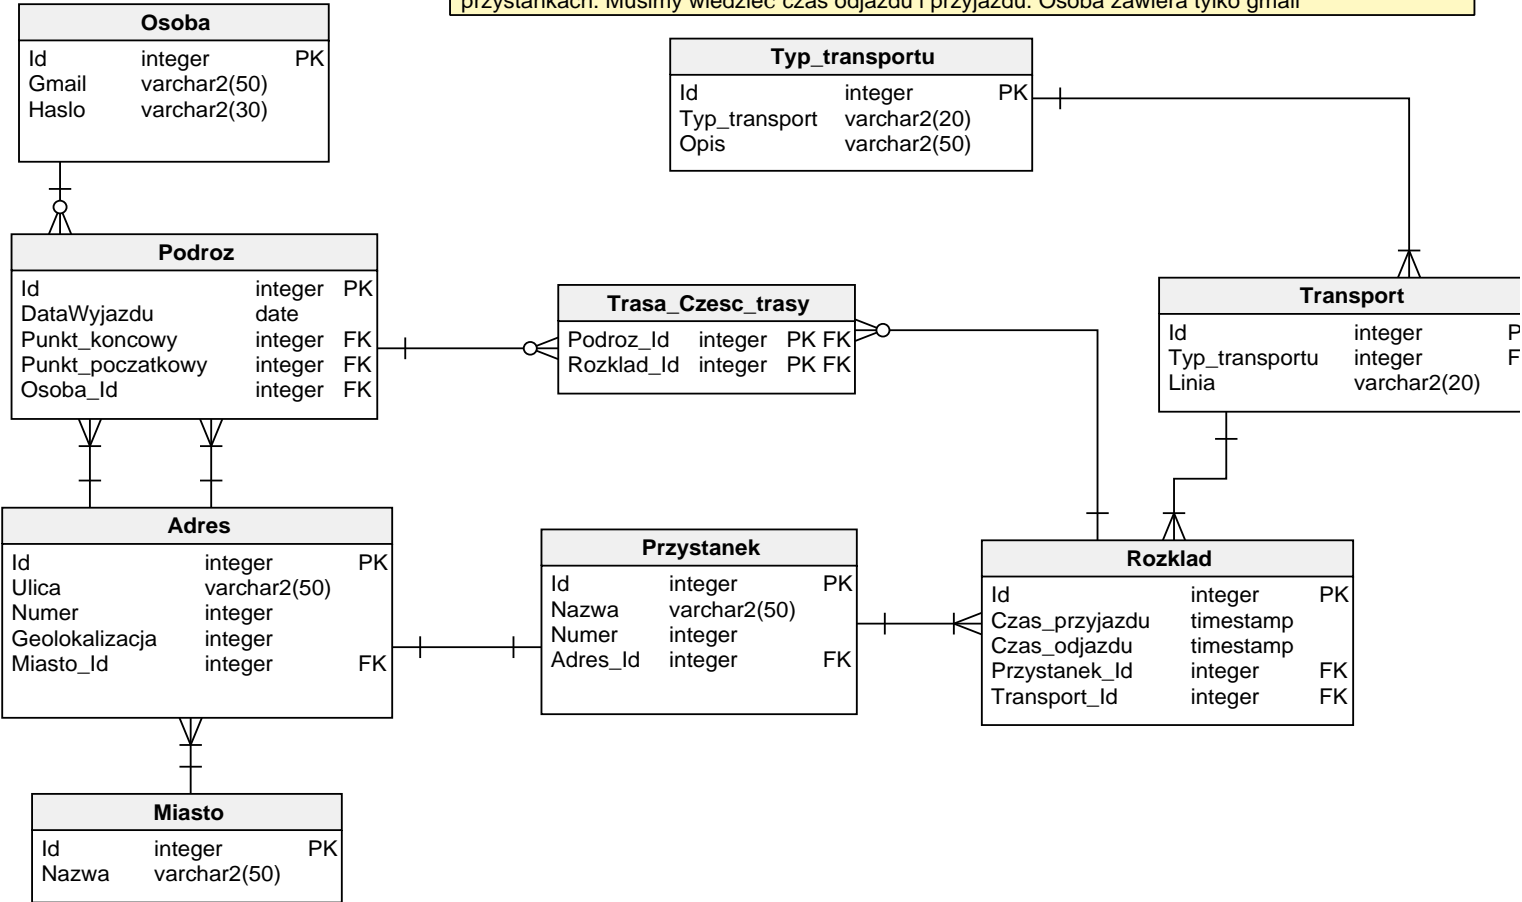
przystankach. Musimy wiedzieć czas odjazdu i przyjazdu. Osoba zawiera tylko gmail

| Osoba | | |
|---|---|---|
| Id | integer | PK |
| Gmail | varchar2(50) | |
| Haslo | varchar2(30) | |

| Typ_transportu | | |
|---|---|---|
| Id | integer | PK |
| Typ_transport | varchar2(20) | |
| Opis | varchar2(50) | |

| Podroz | | |
|---|---|---|
| Id | integer | PK |
| DataWyjazdu | date | |
| Punkt_koncowy | integer | FK |
| Punkt_poczatkowy | integer | FK |
| Osoba_Id | integer | FK |

| Trasa_Czesc_trasy | | |
|---|---|---|
| Podroz_Id | integer | PK FK |
| Rozklad_Id | integer | PK FK |

| Transport | | |
|---|---|---|
| Id | integer | P |
| Typ_transportu | integer | F |
| Linia | varchar2(20) | |

| Adres | | |
|---|---|---|
| Id | integer | PK |
| Ulica | varchar2(50) | |
| Numer | integer | |
| Geolokalizacja | integer | |
| Miasto_Id | integer | FK |

| Przystanek | | |
|---|---|---|
| Id | integer | PK |
| Nazwa | varchar2(50) | |
| Numer | integer | |
| Adres_Id | integer | FK |

| Rozklad | | |
|---|---|---|
| Id | integer | PK |
| Czas_przyjazdu | timestamp | |
| Czas_odjazdu | timestamp | |
| Przystanek_Id | integer | FK |
| Transport_Id | integer | FK |

| Miasto | | |
|---|---|---|
| Id | integer | PK |
| Nazwa | varchar2(50) | |